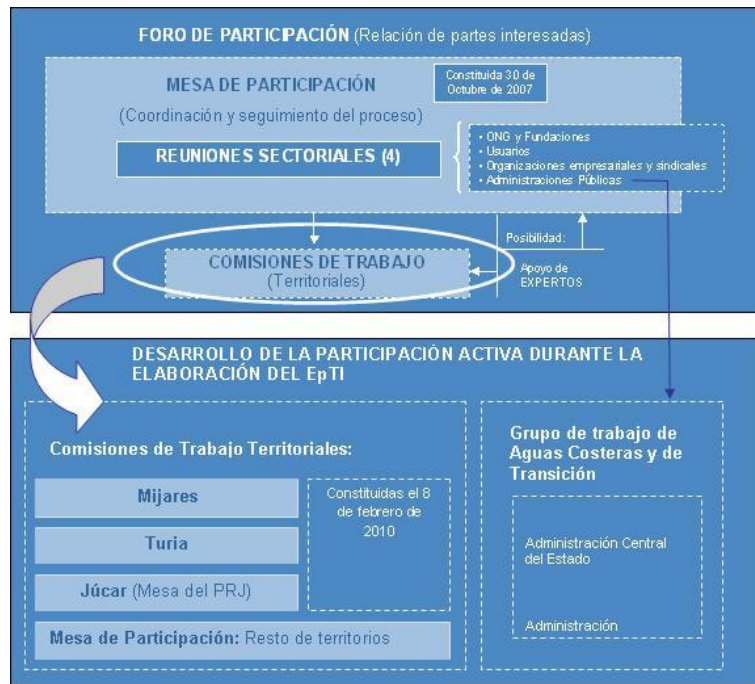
FORO DE PARTICIPACIÓN (Relación de partes interesadas)

MESA DE PARTICIPACIÓN

Constituida 30 de Octubre de 2007

(Coordinación y seguimiento del proceso)

REUNIONES SECTORIALES (4)

- ONG y Fundaciones
- Usuarios
- Organizaciones empresariales y sindicales
- Administraciones Públicas

Posibilidad:

COMISIONES DE TRABAJO
(Territoriales)

Apoyo de EXPERTOS

DESARROLLO DE LA PARTICIPACIÓN ACTIVA DURANTE LA ELABORACIÓN DEL EpTI

Comisiones de Trabajo Territoriales:

Mijares

Turia

Júcar (Mesa del PRJ)

Constituidas el 8 de febrero de 2010

Mesa de Participación: Resto de territorios

Grupo de trabajo de Aguas Costeras y de Transición

Administración Central del Estado

Administración